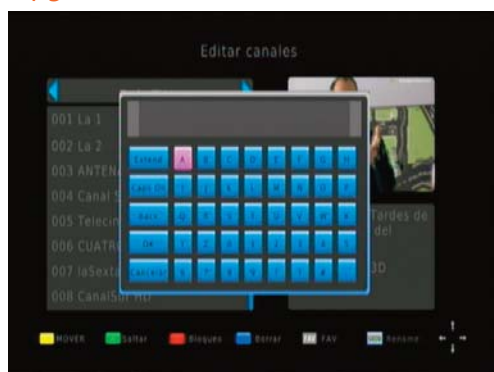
Editar canales

001 La 1
002 La 2
003 ANTEN
004 Canal S
005 Telecin
006 CUATR
007 laSexta
008 CanalSur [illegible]

Extend A
Caps On
Back
OK
Cancelar

Tardes de
del
3D

MOVER Saltar Bloques Borrar FAV FAV Rename